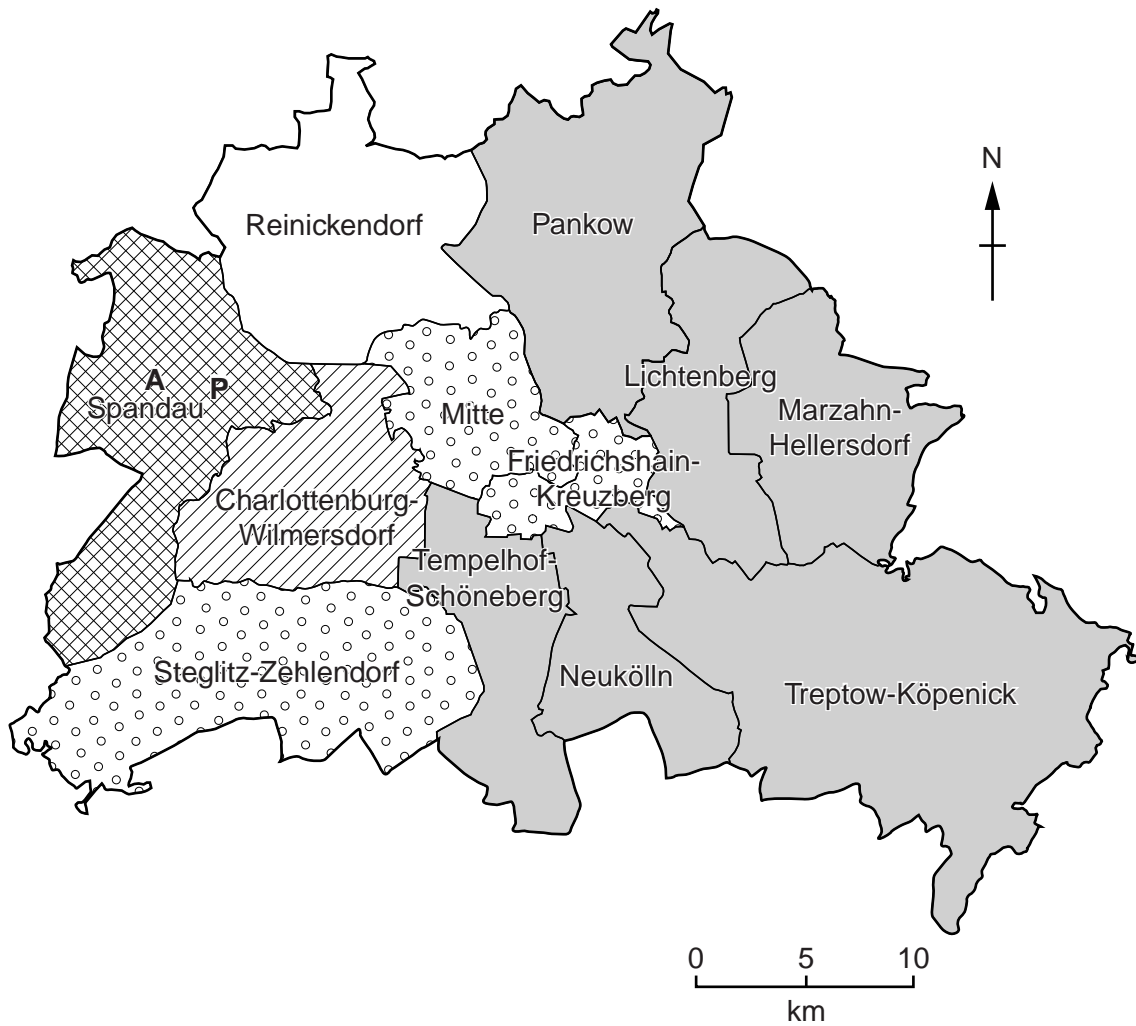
N

Reinickendorf

Pankow

A

P

Spandau

Mitte

Lichtenberg

Marzahn-Hellersdorf

Friedrichshain-Kreuzberg

Charlottenburg-Wilmersdorf

Tempelhof-Schöneberg

Steglitz-Zehlendorf

Neukölln

Treptow-Köpenick

0 5 10

km